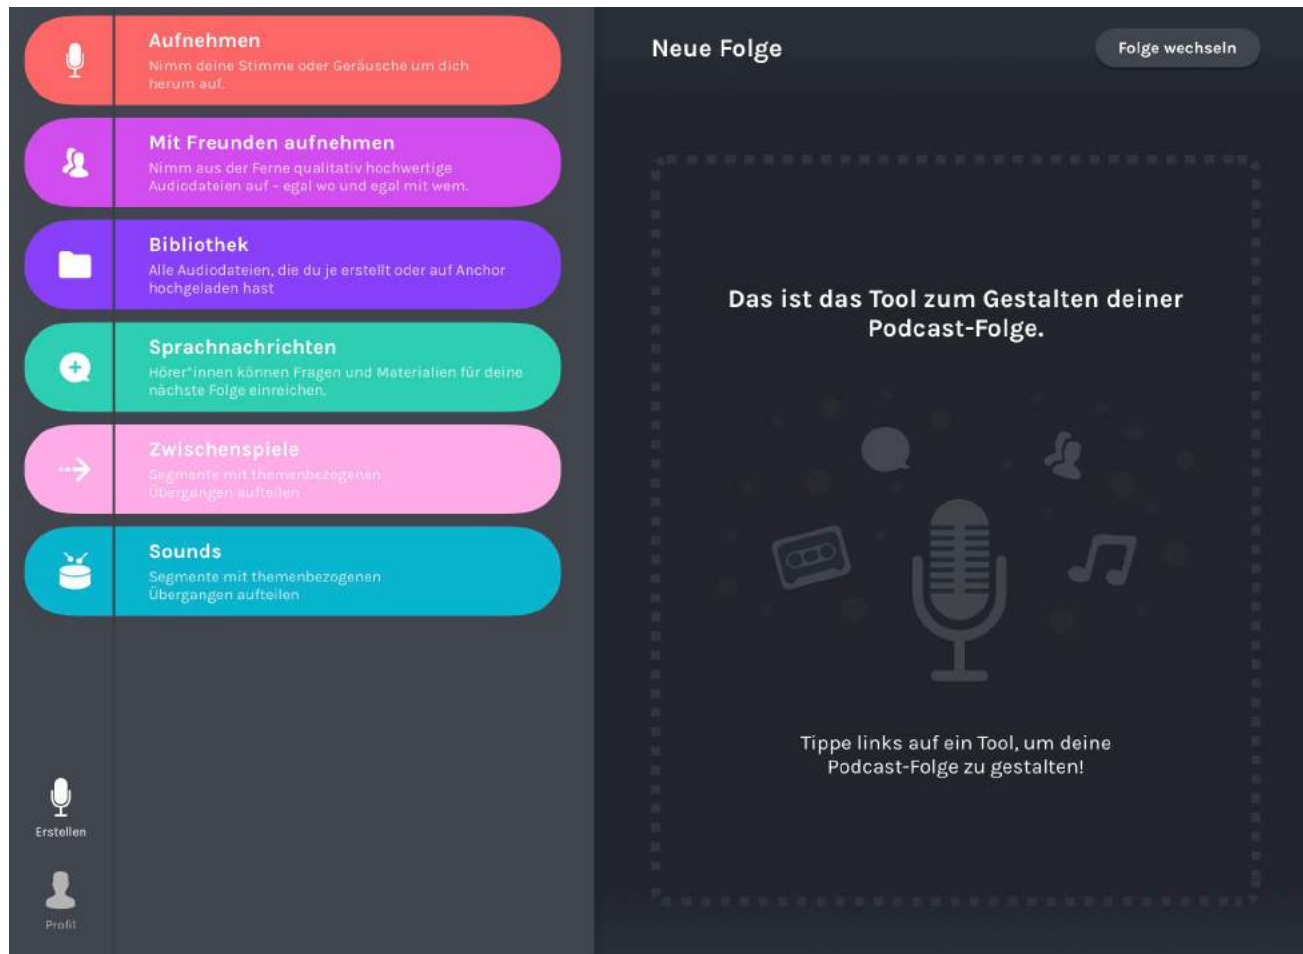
Aufnehmen
Nimm deine Stimme oder Geräusche um dich herum auf.

Mit Freunden aufnehmen
Nimm aus der Ferne qualitativ hochwertige Audiodateien auf – egal wo und egal mit wem.

Bibliothek
Alle Audiodateien, die du je erstellt oder auf Anchor hochgeladen hast

Sprachnachrichten
Hörer*innen können Fragen und Materialien für deine nächste Folge einreichen.

Zwischenspiele
Segmente mit themenbezogenen Übergängen aufteilen

Sounds
Segmente mit themenbezogenen Übergangen aufteilen

Erstellen

Profil

Neue Folge

Folge wechseln

Das ist das Tool zum Gestalten deiner Podcast-Folge.

Tippe links auf ein Tool, um deine Podcast-Folge zu gestalten!